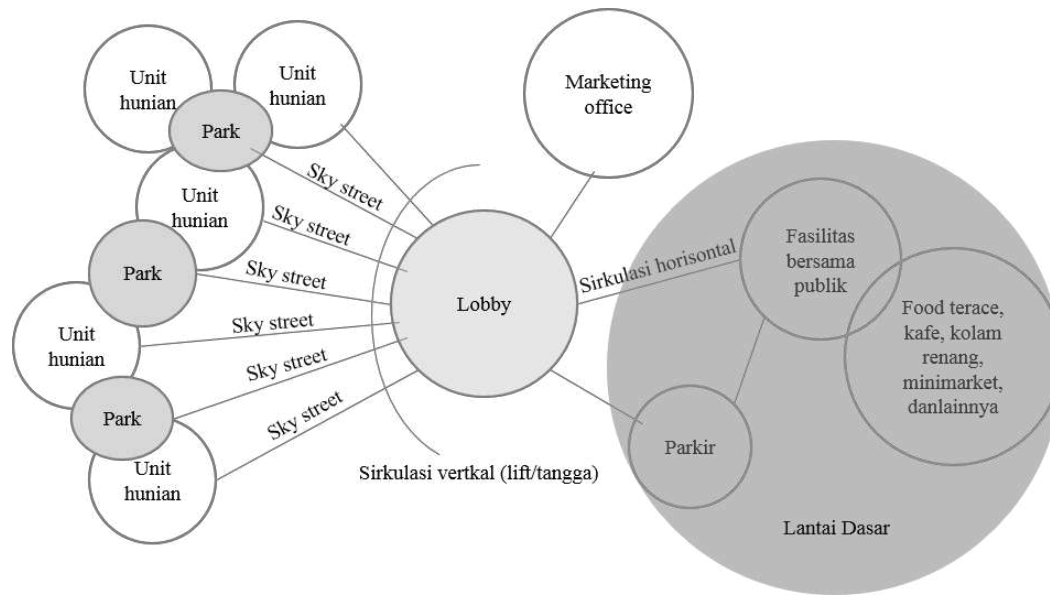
Unit hunian

Unit hunian

Park

Marketing office

Sky street

Unit hunian

Sky street

Park

Sky street

Sirkulasi horisontal

Fasilitas bersama publik

Lobby

Unit hunian

Sky street

Food terace, kafe, kolam renang, minimarket, danlainnya

Sky street

Park

Sky street

Parkir

Unit hunian

Sirkulasi vertkal (lift/tangga)

Lantai Dasar